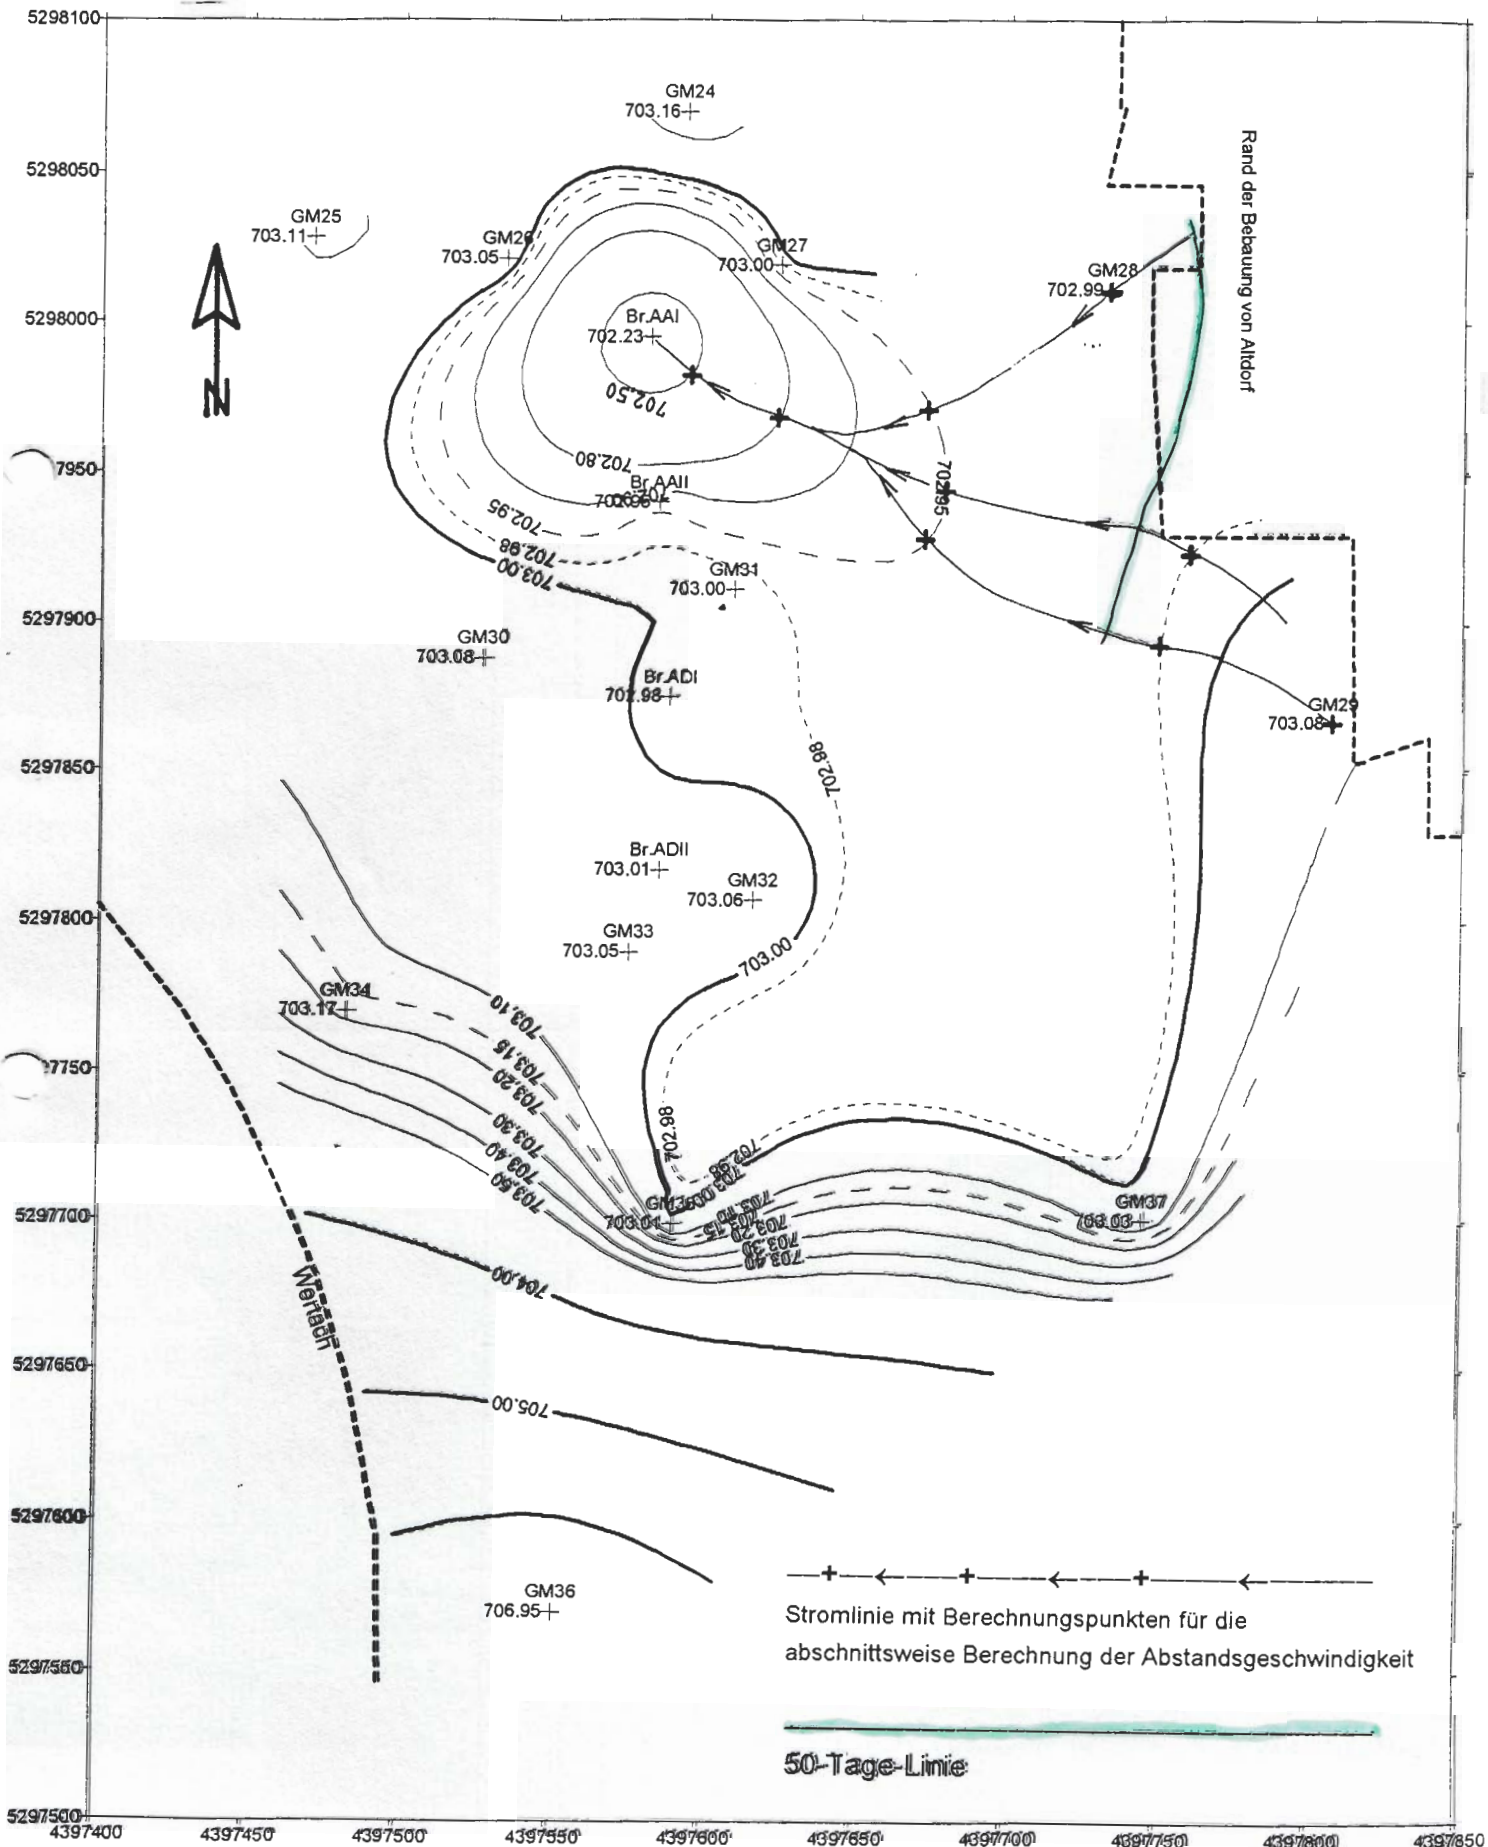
5298100
5298050
5298000
7950
5297900
5297850
5297800
7750
5297700
5297650
5297600
5297550
5297500

GM24
703.16

GM25
703.11

GM26
703.05

GM27
703.00

Rand der Bebauung von Altdorf

GM28
702.99

N

Br.AAI
702.23

702.50

702.80

702.95

Br.AAII
702.96

702.98

703.00

GM31
703.00

GM30
703.08

Br.ADI
702.98

702.98

GM29
703.08

Br.ADII
703.01

GM32
703.06

GM33
703.05

703.00

GM34
703.17

703.10
703.15
703.20
703.30
703.40
703.50

702.98

GM35
703.01

GM37
703.03

703.10
703.15
703.20
703.30
703.40

Wertach

704.00

705.00

GM36
706.95

Stromlinie mit Berechnungspunkten für die abschnittsweise Berechnung der Abstandsgeschwindigkeit

50-Tage-Linie

4397400
4397450
4397500
4397550
4397600
4397650
4397700
4397750
4397800
4397850